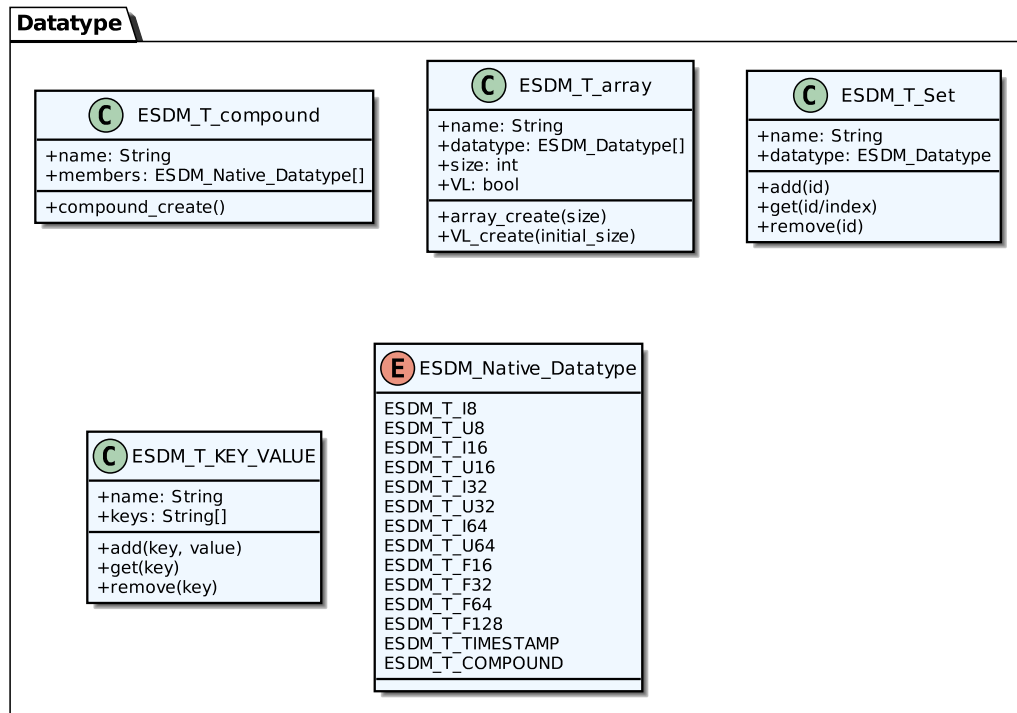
Datatype

C ESDM_T_compound
+name: String
+members: ESDM_Native_Datatype[]
+compound_create()

C ESDM_T_array
+name: String
+datatype: ESDM_Datatype[]
+size: int
+VL: bool
+array_create(size)
+VL_create(initial_size)

C ESDM_T_Set
+name: String
+datatype: ESDM_Datatype
+add(id)
+get(id/index)
+remove(id)

C ESDM_T_KEY_VALUE
+name: String
+keys: String[]
+add(key, value)
+get(key)
+remove(key)

E ESDM_Native_Datatype
ESDM_T_I8
ESDM_T_U8
ESDM_T_I16
ESDM_T_U16
ESDM_T_I32
ESDM_T_U32
ESDM_T_I64
ESDM_T_U64
ESDM_T_F16
ESDM_T_F32
ESDM_T_F64
ESDM_T_F128
ESDM_T_TIMESTAMP
ESDM_T_COMPOUND